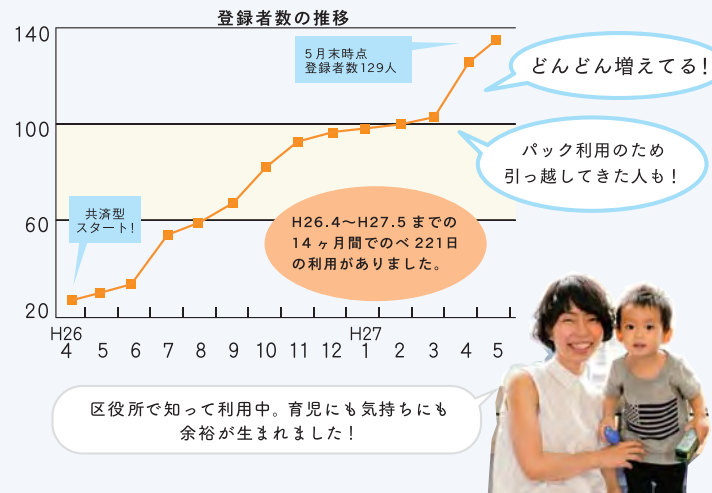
登録者数の推移

140
100
60
20

5月末時点
登録者数129人

どんどん増えてる！

パック利用のため
引っ越してきた人も！

共済型
スタート！

H26.4～H27.5までの
14ヶ月間でのべ221日
の利用がありました。

H26
4 5 6 7 8 9 10 11 12 H27 1 2 3 4 5

区役所で知って利用中。育児にも気持ちにも
余裕が生まれました！